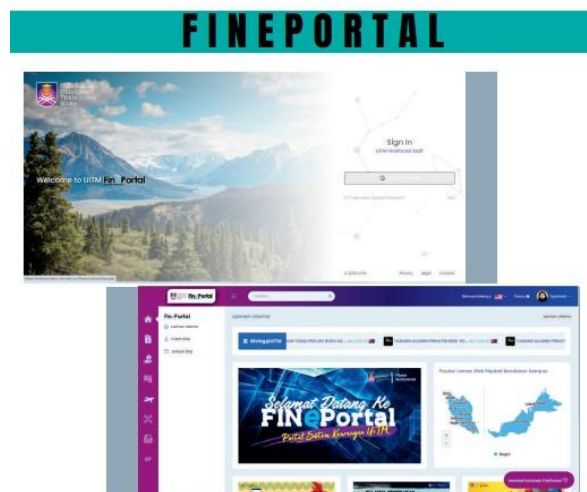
FINEPORTAL

Welcome to UiTM Fin. Portal

Sign In

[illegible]

© 2023 UiTM

Privacy Help Contact

Fin.Portal

Fin.Portal

Selamat Datang Ke FINePortal

Portal Sistem Kewangan UiTM

Paparan Lawatan Web Mengikut Kawasan Kampus